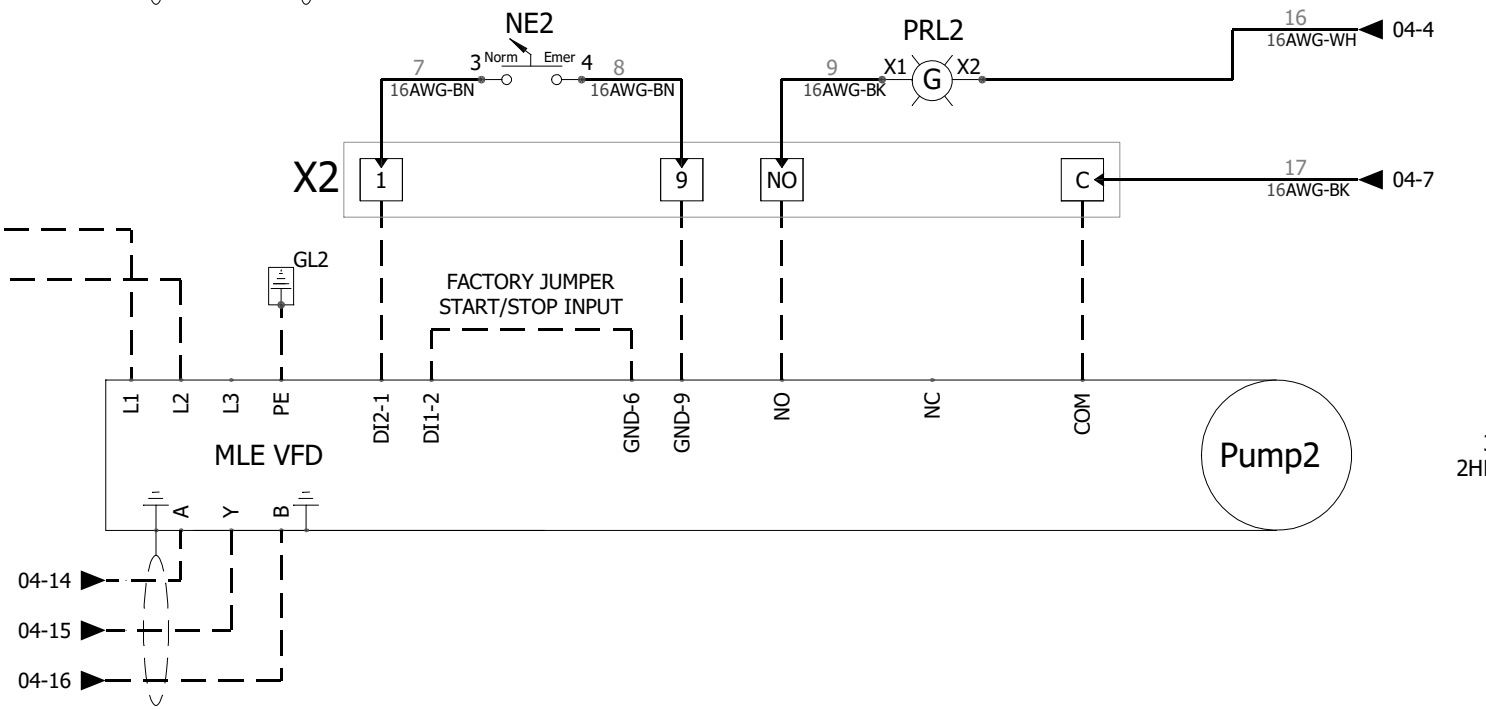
NE2
3 Norm Emer 4
7
16AWG-BN
8
16AWG-BN
PRL2
9
16AWG-BK
X1 G X2
16
16AWG-WH
04-4
X2
1
9
NO
C
17
16AWG-BK
04-7
GL2
FACTORY JUMPER
START/STOP INPUT
L1
L2
L3
PE
DI2-1
DI1-2
GND-6
GND-9
NO
NC
COM
MLE VFD
Pump2
2H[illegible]
A
Y
B
04-14
04-15
04-16